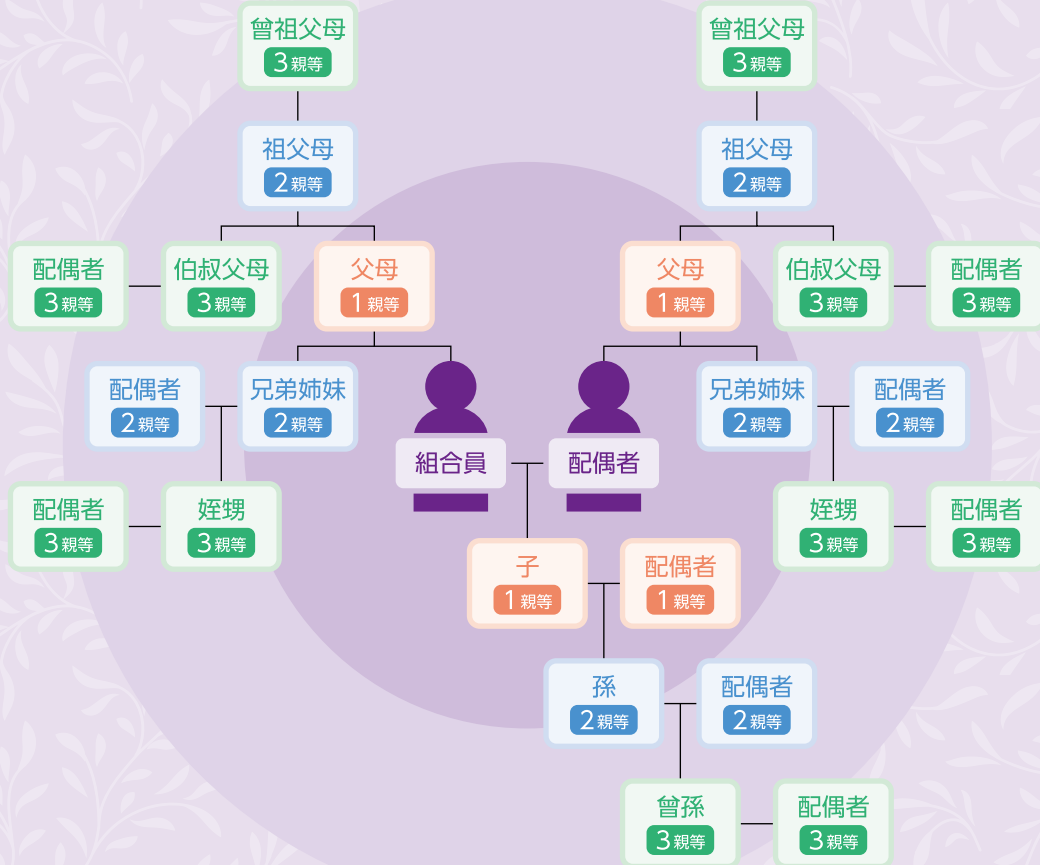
曾祖父母
3親等

曾祖父母
3親等

祖父母
2親等

祖父母
2親等

配偶者
3親等

伯叔父母
3親等

父母
1親等

父母
1親等

伯叔父母
3親等

配偶者
3親等

配偶者
2親等

兄弟姉妹
2親等

組合員

配偶者

兄弟姉妹
2親等

配偶者
2親等

配偶者
3親等

姪甥
3親等

姪甥
3親等

配偶者
3親等

子
1親等

配偶者
1親等

孫
2親等

配偶者
2親等

曾孫
3親等

配偶者
3親等